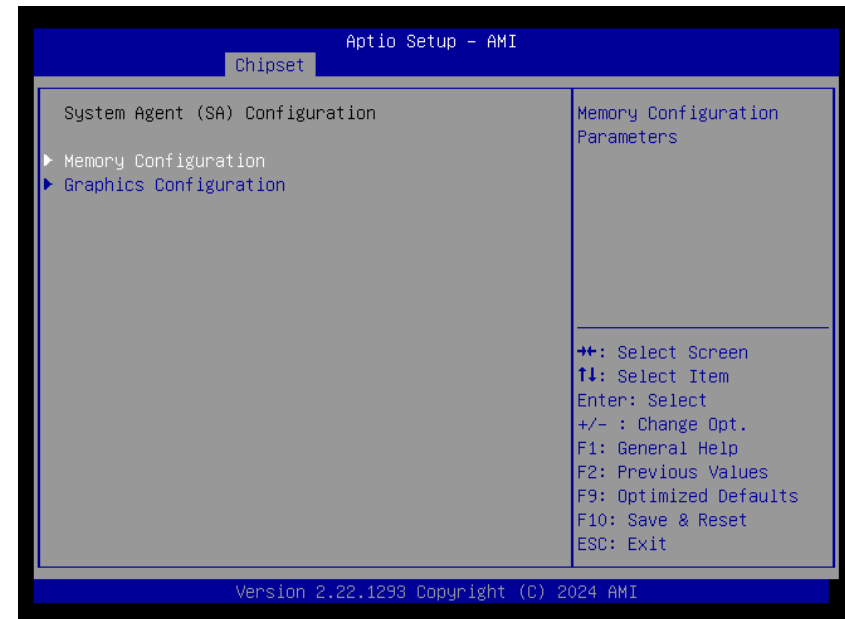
Aptio Setup – AMI
Chipset

System Agent (SA) Configuration

▶ Memory Configuration
▶ Graphics Configuration

Memory Configuration Parameters

→←: Select Screen
↑↓: Select Item
Enter: Select
+/- : Change Opt.
F1: General Help
F2: Previous Values
F9: Optimized Defaults
F10: Save & Reset
ESC: Exit

Version 2.22.1293 Copyright (C) 2024 AMI